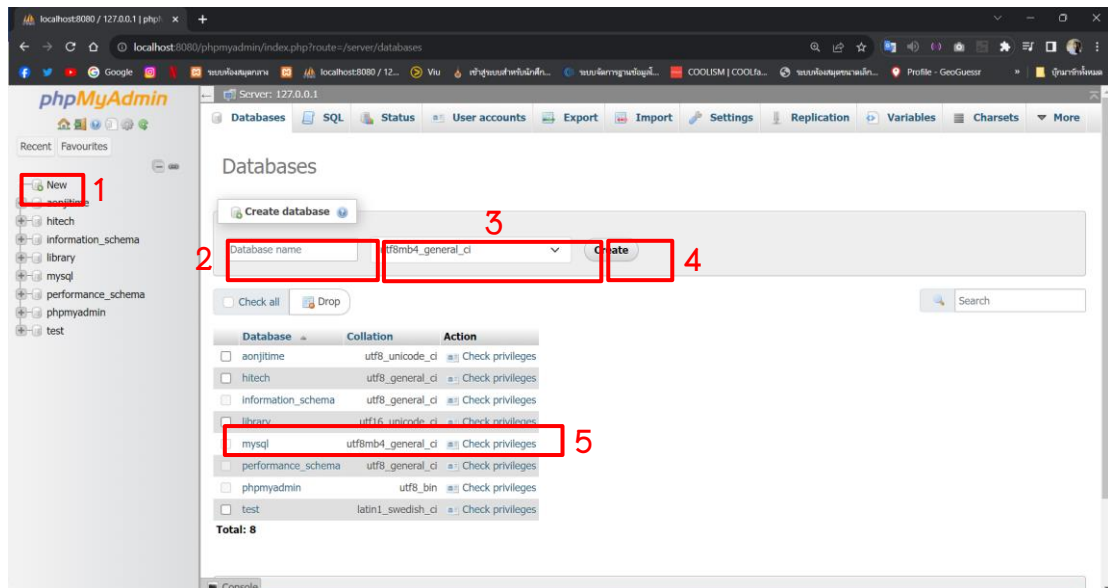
localhost:8080 / 127.0.0.1 | php ×
localhost:8080/phpmyadmin/index.php?route=/server/databases
Google  ระบบห้องสมุดกลาง  localhost:8080 / 12...  Viu  เข้าสู่ระบบสำหรับนักศึก...  ระบบจัดการฐานข้อมูล...  COOLISM | COOLfa...  ระบบห้องสมุดคณะนิเทศ...  Profile - GeoGuessr  บุ๊กมาร์กทั้งหมด

phpMyAdmin
Recent  Favourites
New 1
aonjitime
hitech
information_schema
library
mysql
performance_schema
phpmyadmin
test

Server: 127.0.0.1
Databases  SQL  Status  User accounts  Export  Import  Settings  Replication  Variables  Charsets  More

Databases

Create database
3
2 Database name  utf8mb4_general_ci  Create 4

Check all  Drop  Search

| | Database | Collation | Action |
|---|---|---|---|
| | aonjitime | utf8_unicode_ci | Check privileges |
| | hitech | utf8_general_ci | Check privileges |
| | information_schema | utf8_general_ci | Check privileges |
| | library | utf16_unicode_ci | Check privileges |
| | mysql | utf8mb4_general_ci | Check privileges |
| | performance_schema | utf8_general_ci | Check privileges |
| | phpmyadmin | utf8_bin | Check privileges |
| | test | latin1_swedish_ci | Check privileges |

5
Total: 8

Console